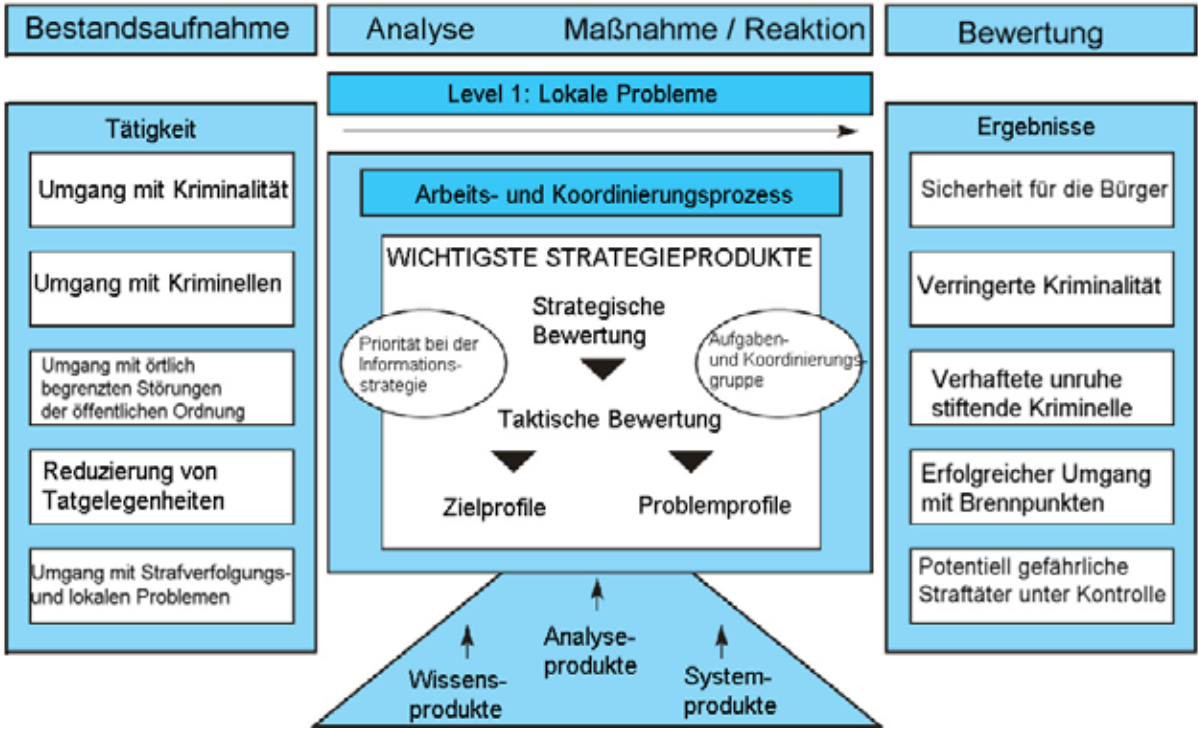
Bestandsaufnahme

Analyse Maßnahme / Reaktion

Bewertung

Level 1: Lokale Probleme

Tätigkeit

Umgang mit Kriminalität

Umgang mit Kriminellen

Umgang mit örtlich begrenzten Störungen der öffentlichen Ordnung

Reduzierung von Tatgelegenheiten

Umgang mit Strafverfolgungs- und lokalen Problemen

Arbeits- und Koordinierungsprozess

WICHTIGSTE STRATEGIEPRODUKTE

Strategische Bewertung

Priorität bei der Informationsstrategie

Aufgaben- und Koordinierungsgruppe

Taktische Bewertung

Zielprofile

Problemprofile

Wissensprodukte

Analyseprodukte

Systemprodukte

Ergebnisse

Sicherheit für die Bürger

Verringerte Kriminalität

Verhaftete unruhestiftende Kriminelle

Erfolgreicher Umgang mit Brennpunkten

Potentiell gefährliche Straftäter unter Kontrolle